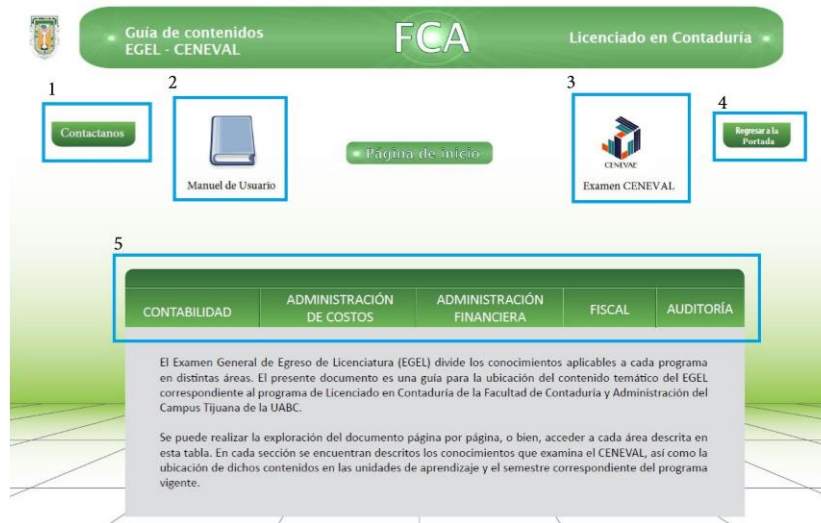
Guía de contenidos
EGEL - CENEVAL

FCA

Licenciado en Contaduría

1

Contactanos

2

Manuel de Usuario

Página de inicio

3

CENEVAL

Examen CENEVAL

4

Regresar a la Portada

5

| CONTABILIDAD | ADMINISTRACIÓN DE COSTOS | ADMINISTRACIÓN FINANCIERA | FISCAL | AUDITORÍA |
|---|---|---|---|---|

El Examen General de Egreso de Licenciatura (EGEL) divide los conocimientos aplicables a cada programa en distintas áreas. El presente documento es una guía para la ubicación del contenido temático del EGEL correspondiente al programa de Licenciado en Contaduría de la Facultad de Contaduría y Administración del Campus Tijuana de la UABC.

Se puede realizar la exploración del documento página por página, o bien, acceder a cada área descrita en esta tabla. En cada sección se encuentran descritos los conocimientos que examina el CENEVAL, así como la ubicación de dichos contenidos en las unidades de aprendizaje y el semestre correspondiente del programa vigente.